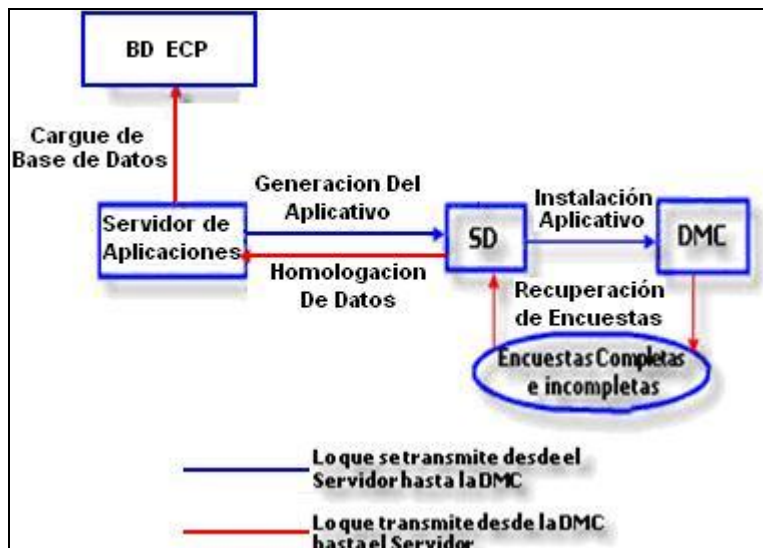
BD ECP

Cargue de Base de Datos

Servidor de Aplicaciones

Generacion Del Aplicativo

Homologacion De Datos

SD

Instalación Aplicativo

DMC

Recuperación de Encuestas

Encuestas Completas e incompletas

Lo que se transmite desde el Servidor hasta la DMC

Lo que transmite desde la DMC hasta el Servidor